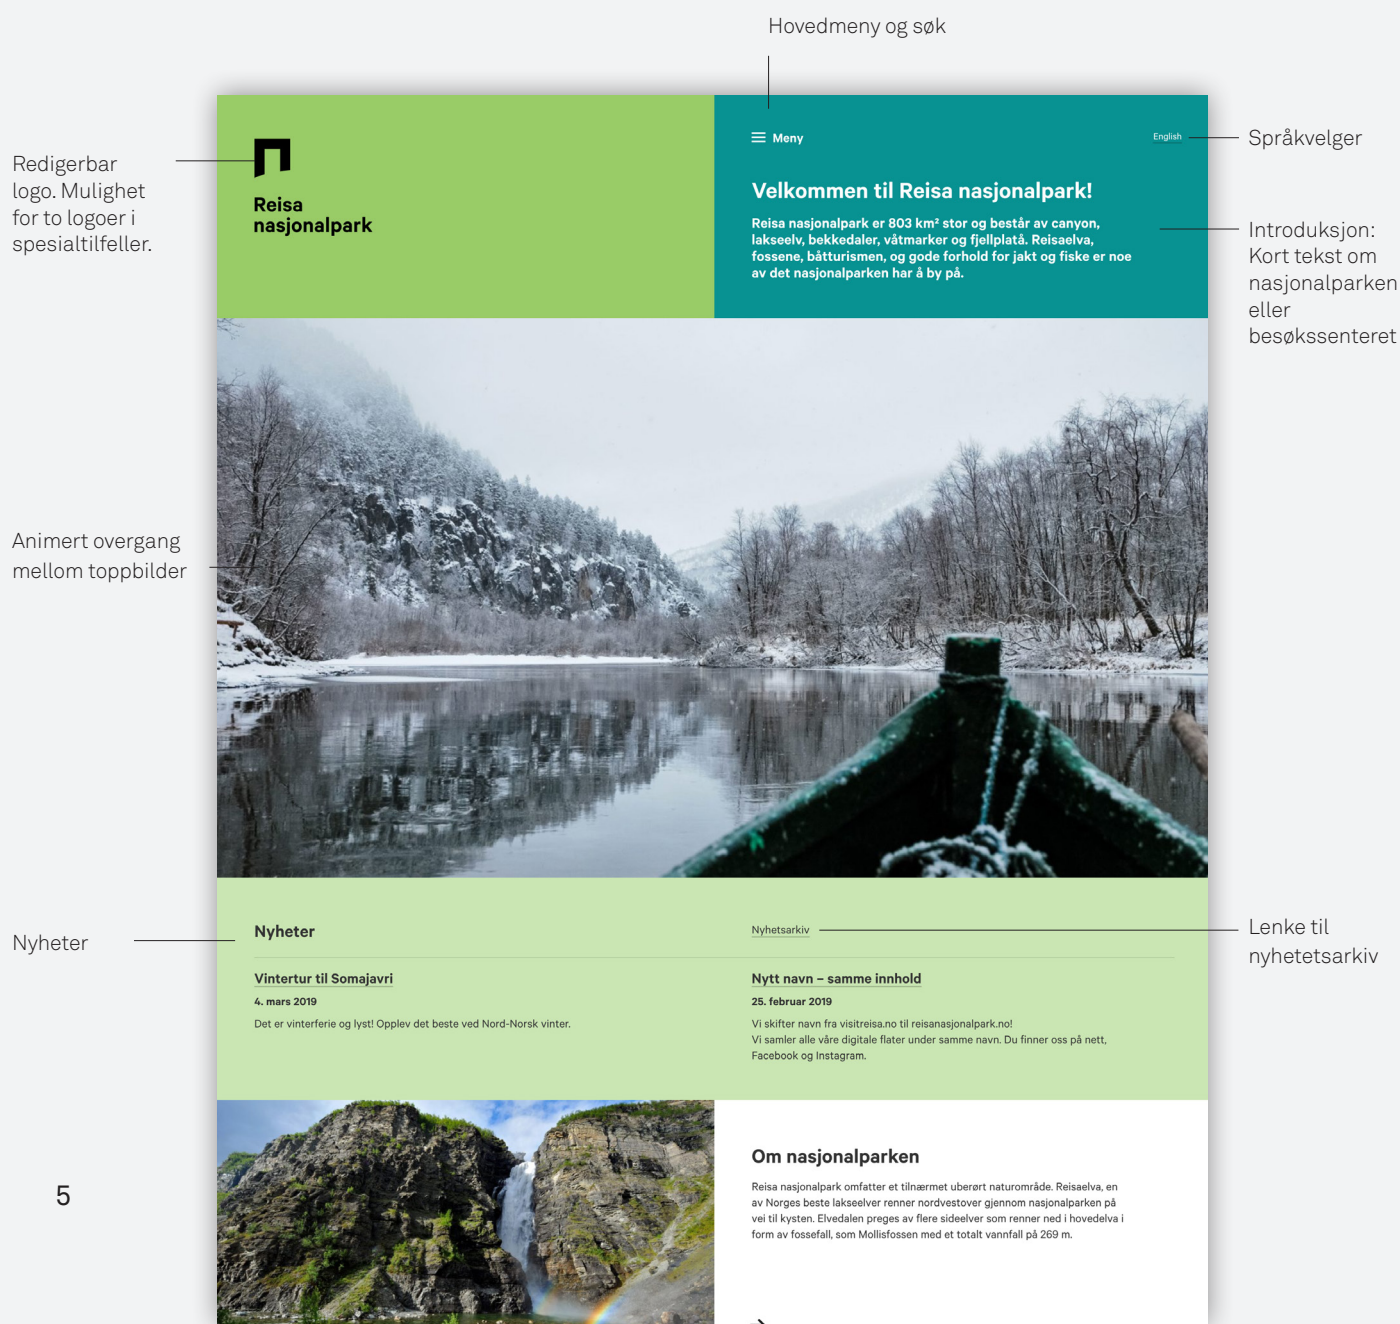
Hovedmeny og søk

Redigerbar logo. Mulighet for to logoer i spesialtilfeller.

Reisa nasjonalpark

Meny

English

Språkvelger

Velkommen til Reisa nasjonalpark!

Reisa nasjonalpark er 803 km² stor og består av canyon, lakseelv, bekkedaler, våtmarker og fjellplatå. Reisaelva, fossene, båtturismen, og gode forhold for jakt og fiske er noe av det nasjonalparken har å by på.

Introduksjon: Kort tekst om nasjonalparken eller besøkssenteret

Animert overgang mellom toppbilder

Nyheter

Nyheter

Nyhetsarkiv

Lenke til nyhetetsarkiv

Vintertur til Somajavri

4. mars 2019

Det er vinterferie og lyst! Opplev det beste ved Nord-Norsk vinter.

Nytt navn – samme innhold

25. februar 2019

Vi skifter navn fra visitreisa.no til reisanasjonalpark.no!
Vi samler alle våre digitale flater under samme navn. Du finner oss på nett, Facebook og Instagram.

5

Om nasjonalparken

Reisa nasjonalpark omfatter et tilnærmet uberørt naturområde. Reisaelva, en av Norges beste lakseelver renner nordvestover gjennom nasjonalparken på vei til kysten. Elvedalen preges av flere sideelver som renner ned i hovedelva i form av fossefall, som Mollisfossen med et totalt vannfall på 269 m.